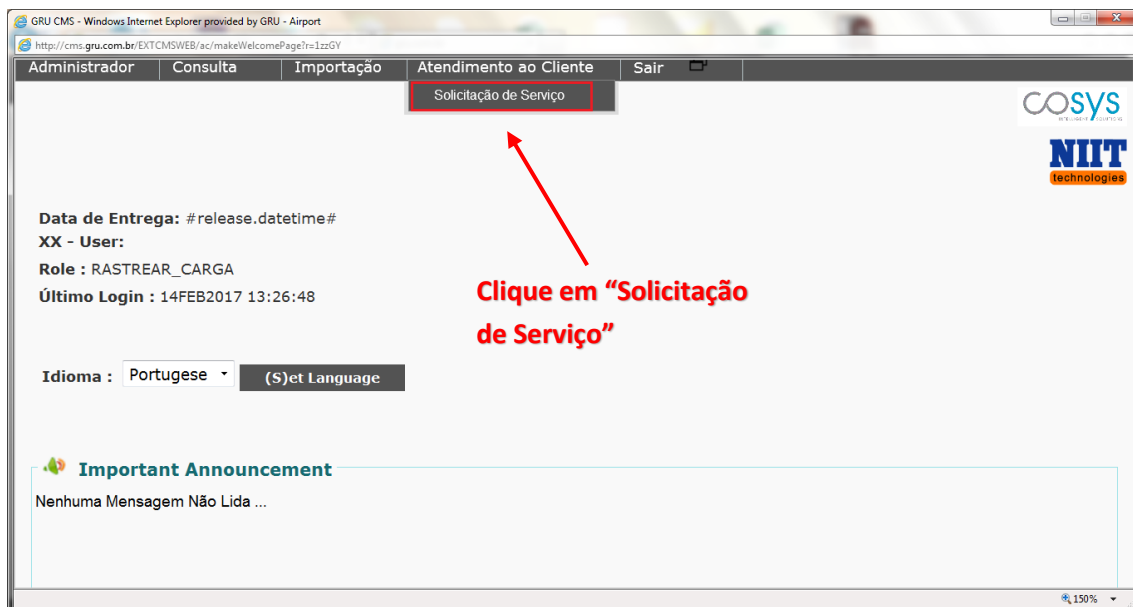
GRU CMS - Windows Internet Explorer provided by GRU - Airport

http://cms.gru.com.br/EXTCMSWEB/ac/makeWelcomePage?r=1zzGY

Administrador | Consulta | Importação | Atendimento ao Cliente | Sair

Solicitação de Serviço

COSYS

NIIT technologies

Data de Entrega : #release.datetime#
XX - User:
Role : RASTREAR_CARGA
Último Login : 14FEB2017 13:26:48

Clique em "Solicitação de Serviço"

Idioma : Portugese (S)et Language

Important Announcement

Nenhuma Mensagem Não Lida ...

150%